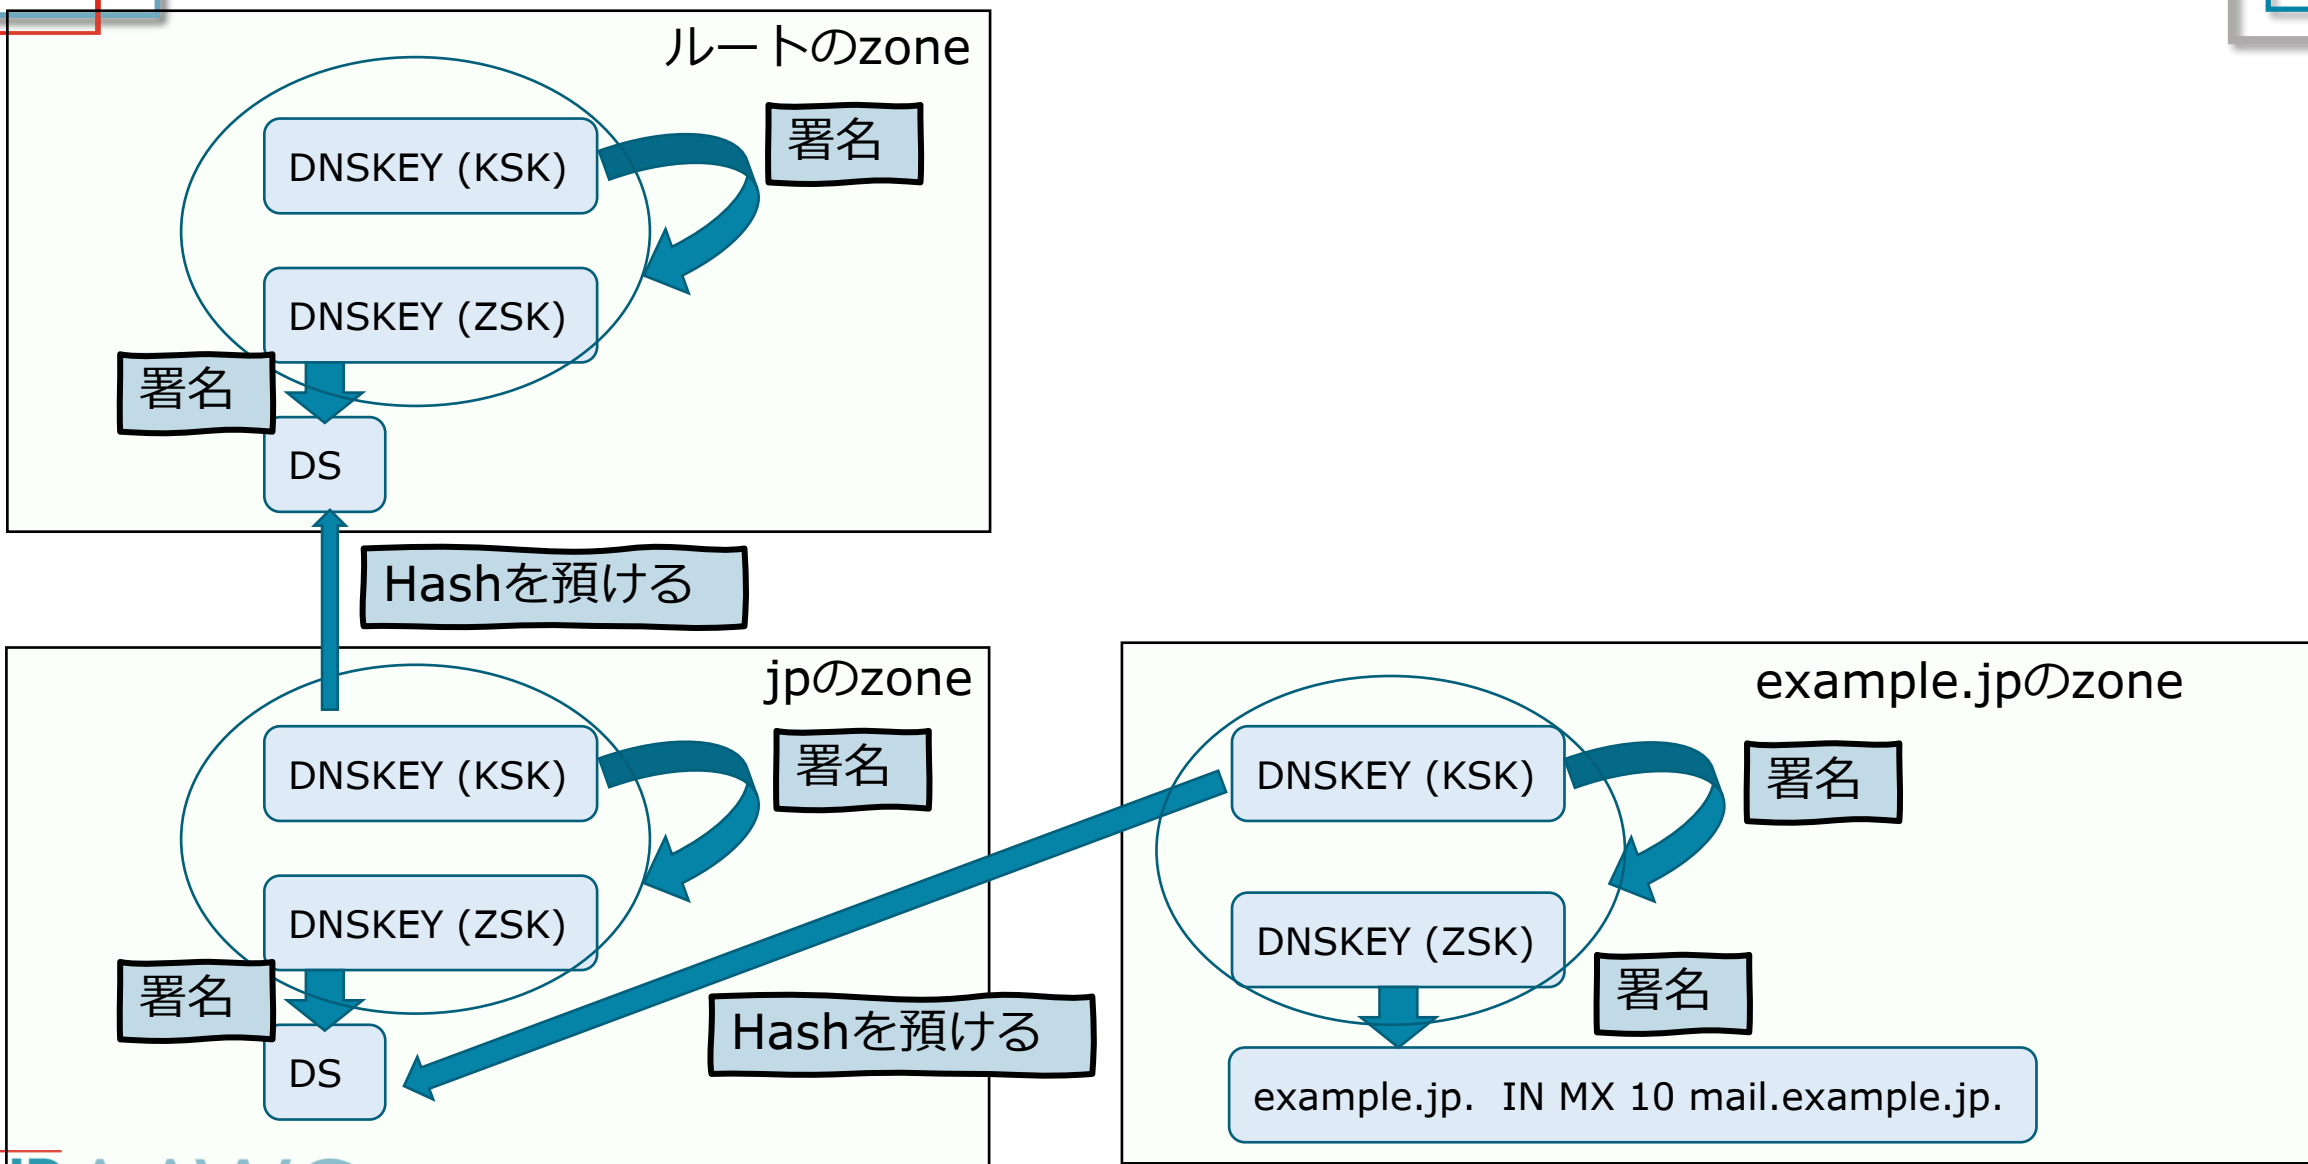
ルートのzone

DNSKEY (KSK)

署名

DNSKEY (ZSK)

署名

DS

Hashを預ける

jpのzone

DNSKEY (KSK)

署名

DNSKEY (ZSK)

署名

DS

Hashを預ける

example.jpのzone

DNSKEY (KSK)

署名

DNSKEY (ZSK)

署名

example.jp. IN MX 10 mail.example.jp.